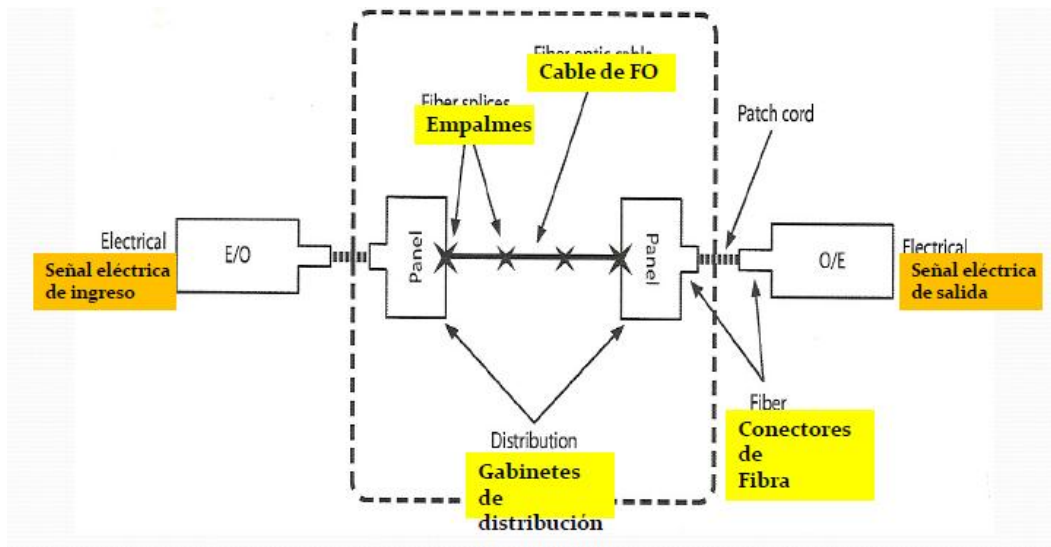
Fiber optic cable
Cable de FO

Fiber splices
Empalmes

Patch cord

Electrical
Señal eléctrica de ingreso

E/O

Panel

Panel

O/E

Electrical
Señal eléctrica de salida

Fiber
Conectores de Fibra

Distribution
Gabinetes de distribución